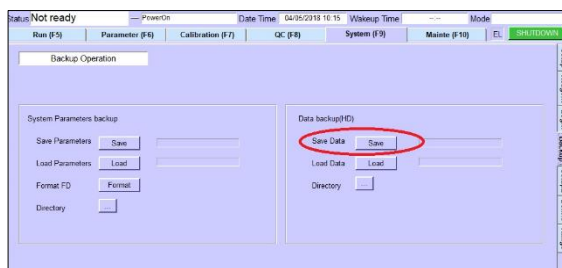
Status Not ready — PowerOn Date Time 04/06/2018 10:15 Wakeup Time --:-- Mode

Run (F5) | Parameter (F6) | Calibration (F7) | QC (F8) | System (F9) | Mainte (F10) | EL | SHUTDOWN

Backup Operation

System Parameters backup

Save Parameters Save

Load Parameters Load

Format FD Format

Directory ...

Data backup(HD)

Save Data Save

Load Data Load

Directory ...